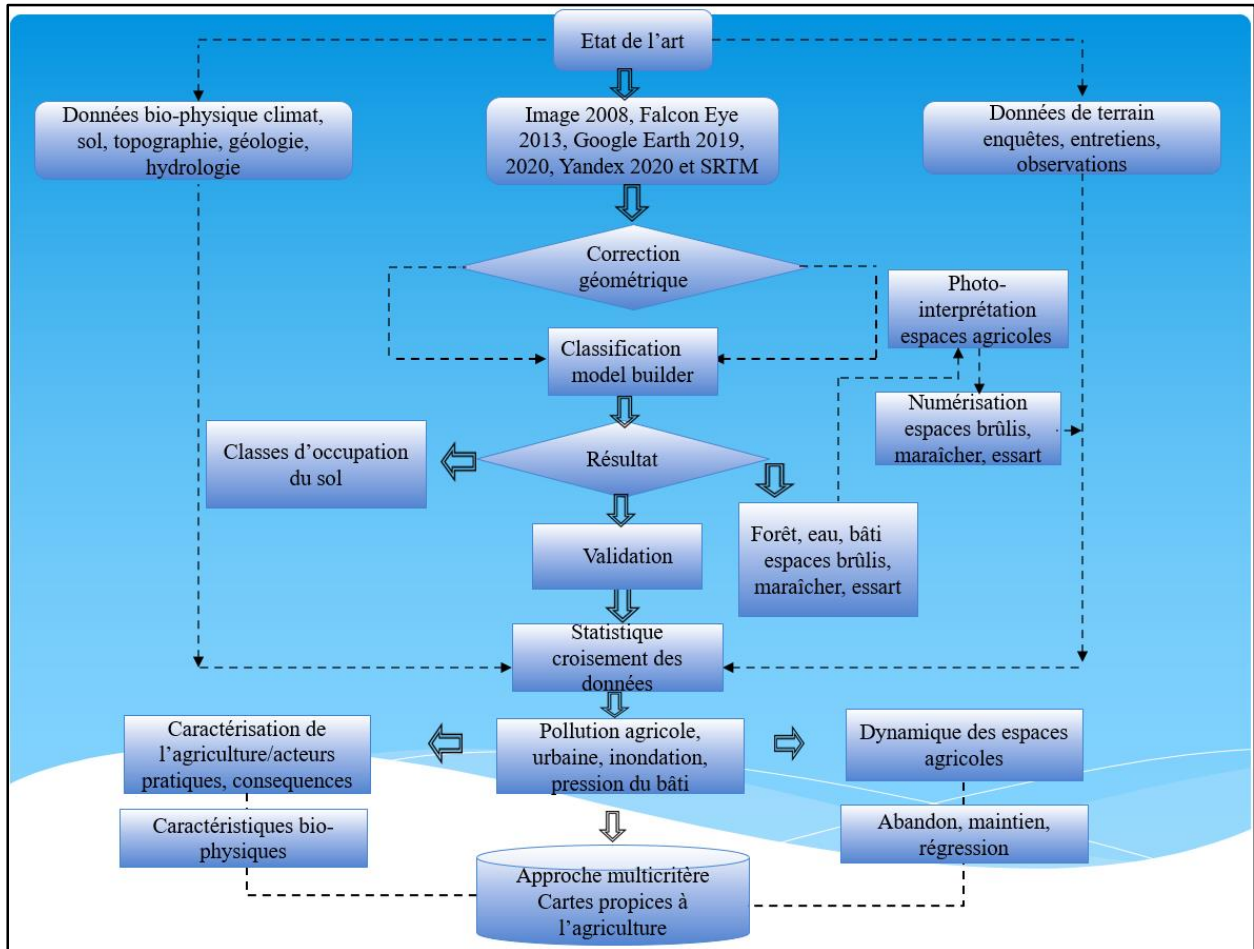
Etat de l'art

Données bio-physique climat, sol, topographie, géologie, hydrologie

Image 2008, Falcon Eye 2013, Google Earth 2019, 2020, Yandex 2020 et SRTM

Données de terrain enquêtes, entretiens, observations

Correction géométrique

Photo-interprétation espaces agricoles

Classification model builder

Numérisation espaces brûlis, maraîcher, essart

Classes d'occupation du sol

Résultat

Validation

Forêt, eau, bâti espaces brûlis, maraîcher, essart

Statistique croisement des données

Caractérisation de l'agriculture/acteurs pratiques, consequences

Pollution agricole, urbaine, inondation, pression du bâti

Dynamique des espaces agricoles

Caractéristiques bio-physiques

Abandon, maintien, régression

Approche multicritère Cartes propices à l'agriculture